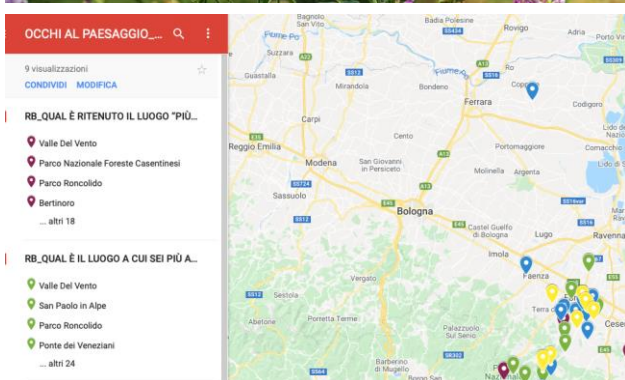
OCCHI AL PAESAGGIO_...

9 visualizzazioni

CONDIVIDI MODIFICA

RB_QUAL È RITENUTO IL LUOGO "PIÙ...

Valle Del Vento

Parco Nazionale Foreste Casentinesi

Parco Roncolido

Bertinoro

... altri 18

RB_QUAL È IL LUOGO A CUI SEI PIÙ A...

Valle Del Vento

San Paolo in Alpe

Parco Roncolido

Ponte dei Veneziani

... altri 24

Bagnolo San Vito

Badia Polesine

Rovigo

Suzzara

Fiume Po

Guastalla

Mirandola

Bondeno

Ferrara

Copparo

Codigoro

Carpi

Cento

Portomaggiore

Reggio Emilia

Modena

San Giovanni in Persiceto

Argenta

Lido di Spina

Sassuolo

Bologna

Castel Guidolfo di Bologna

Imola

Ravenna

Lugo

Faenza

Sestola

Porretta Terme

Palazzuolo sul Senio

Cese

Abetone

Barberino di Mugello

E45

A13

A1

A14

SS12

SS724

SS434

SS309

SS16

SS302

SS64